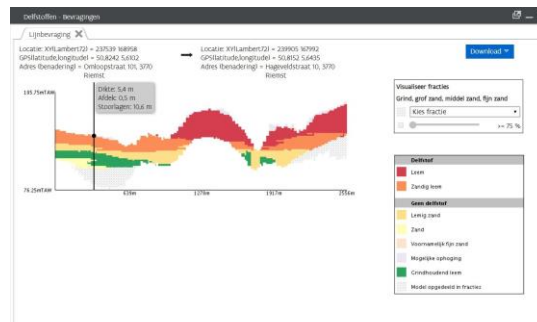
Delfstoffen - Bevragingen

Lijnbevraging

Locatie: X,Y(Lambert72) = 237539 168958
GPS(latitude,longitude) = 50,8242 5,6102
Adres (benadering) = Omloopstraat 10, 3770 Riemst

Locatie: X,Y(Lambert72) = 239905 167992
GPS(latitude,longitude) = 50,8152 5,6435
Adres (benadering) = Hageveldstraat 10, 3770 Riemst

Download

135,75mTAW

Dikte: 5,4 m
Afdek: 0,5 m
Stoorlagen: 10,6 m

76,25mTAW

639m
1279m
1917m
2556m

Visualiseer fracties
Grind, grof zand, middel zand, fijn zand
Kies fractie
>= 75 %

Delfstof
Leem
Zandig leem

Geen delfstof
Lemig zand
Zand
Voornamelijk fijn zand
Mogelijke ophoging
Grindhoudend leem
Model opgedeeld in fracties